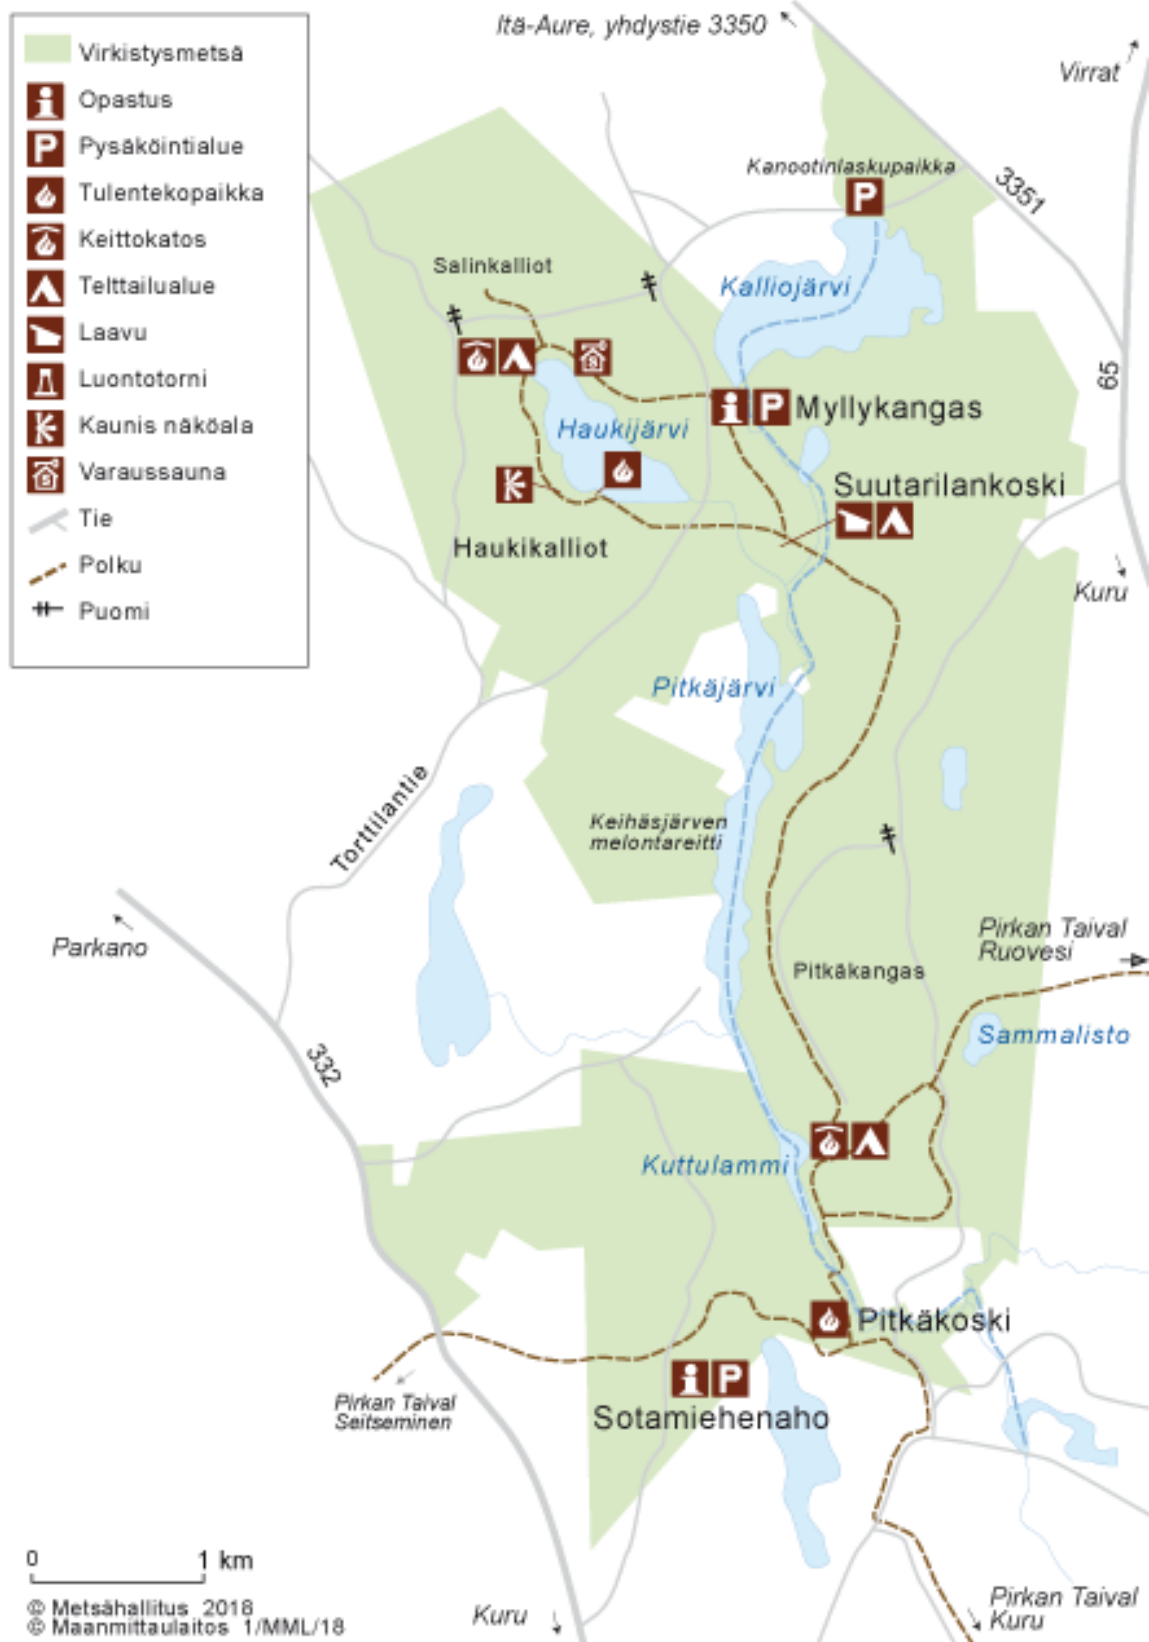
Virkistysmetsä
Opastus
Pysäköintialue
Tulentekopaikka
Keittokatos
Telttailualue
Laavu
Luontotorni
Kaunis näköala
Varaussauna
Tie
Polku
Puomi

Itä-Aure, yhdystie 3350
Virrat
Kanootinlaskupaikka
3351
Salinkalliot
Kalliojärvi
65
Myllykangas
Haukijärvi
Suutarilankoski
Haukikalliot
Kuru
Pitkäjärvi
Torttilantie
Keihäsjärven melontareitti
Parkano
Pirkan Taival Ruovesi
Pitkäkangas
Sammalisto
332
Kuttulammi
Pitkäkoski
Pirkan Taival Seitseminen
Sotamiehenaho
0
1 km
© Metsähallitus 2018
© Maanmittaulaitos 1/MML/18
Kuru
Pirkan Taival Kuru